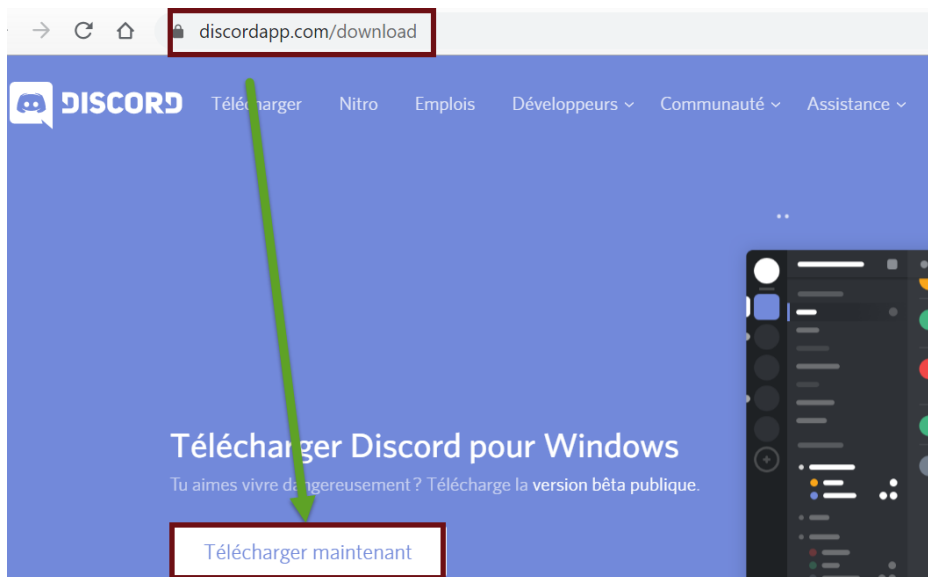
discordapp.com/download

DISCORD Télécharger Nitro Emplois Développeurs Communauté Assistance

Télécharger Discord pour Windows

Tu aimes vivre dangereusement ? Télécharge la version bêta publique.

Télécharger maintenant